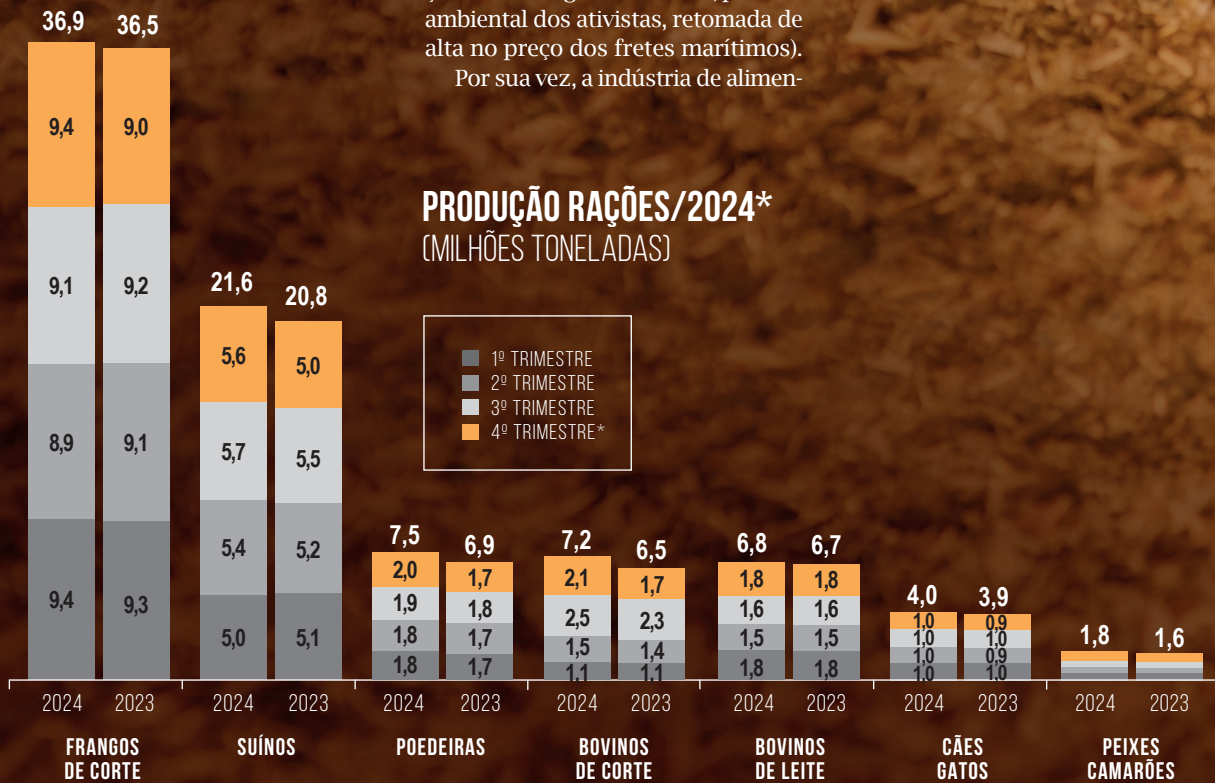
ambiental dos ativistas, retomada de alta no preço dos fretes marítimos).

Por sua vez, a indústria de alimen-

PRODUÇÃO RAÇÕES/2024*
(MILHÕES TONELADAS)

1º TRIMESTRE
2º TRIMESTRE
3º TRIMESTRE
4º TRIMESTRE*

36,9
9,4
9,1
8,9
9,4
2024

36,5
9,0
9,2
9,1
9,3
2023

FRANGOS DE CORTE

21,6
5,6
5,7
5,4
5,0
2024

20,8
5,0
5,5
5,2
5,1
2023

SUÍNOS

7,5
2,0
1,9
1,8
1,8
2024

6,9
1,7
1,8
1,7
1,7
2023

POEDEIRAS

7,2
2,1
2,5
1,5
1,1
2024

6,5
1,7
2,3
1,4
1,1
2023

BOVINOS DE CORTE

6,8
1,8
1,6
1,5
1,8
2024

6,7
1,8
1,6
1,5
1,8
2023

BOVINOS DE LEITE

4,0
1,0
1,0
1,0
1,0
2024

3,9
0,9
1,0
0,9
1,0
2023

CÃES GATOS

1,8
2024

1,6
2023

PEIXES CAMARÕES